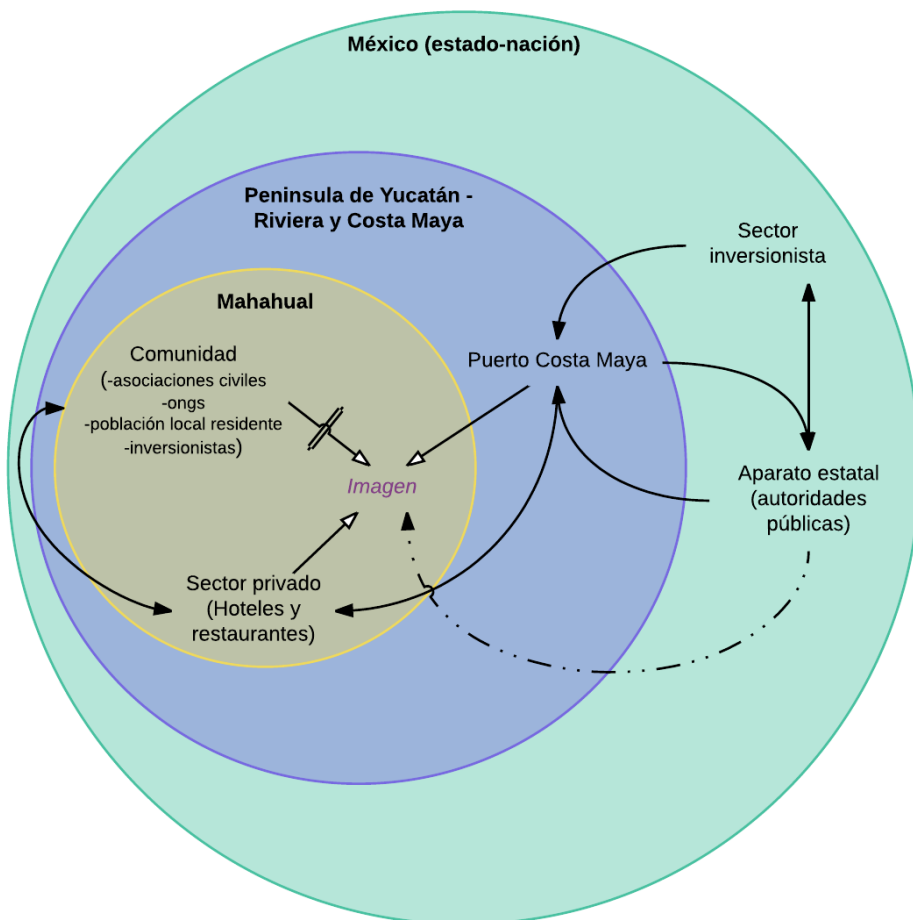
México (estado-nación)

Peninsula de Yucatán - Riviera y Costa Maya

Mahahual

Sector inversionista

Comunidad
(-asociaciones civiles
-ongs
-población local residente
-inversionistas)

Puerto Costa Maya

Imagen

Aparato estatal (autoridades públicas)

Sector privado (Hoteles y restaurantes)